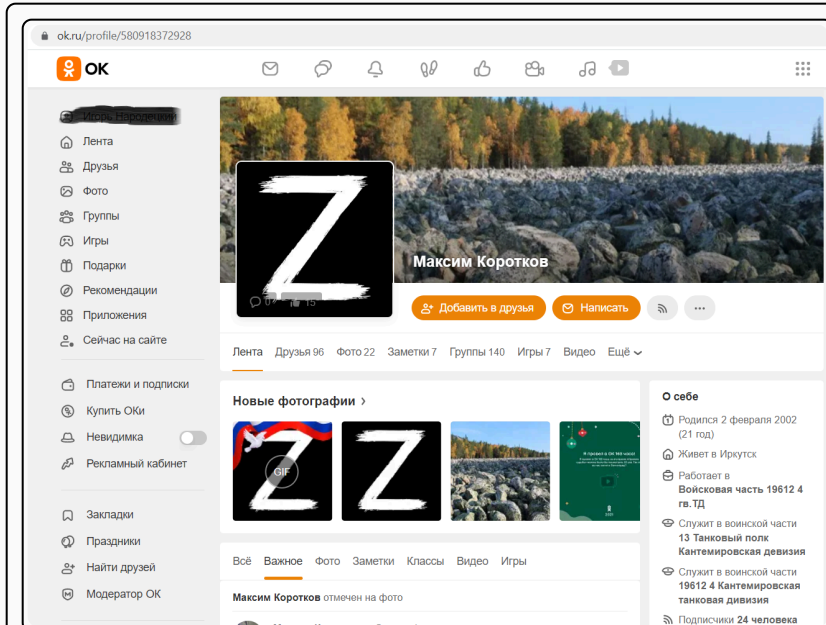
ok.ru/profile/580918372928

OK

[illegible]

Лента
Друзья
Фото
Группы
Игры
Подарки
Рекомендации
Приложения
Сейчас на сайте

Платежи и подписки
Купить ОКи
Невидимка
Рекламный кабинет

Закладки
Праздники
Найти друзей
Модератор ОК

Z

0 15

Максим Коротков

Добавить в друзья
Написать

Лента Друзья 96 Фото 22 Заметки 7 Группы 140 Игры 7 Видео Ещё

Новые фотографии ›

GIF

Z

Z

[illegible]

О себе

Родился 2 февраля 2002 (21 год)

Живет в Иркутск

Работает в Войсковая часть 19612 4 гв.ТД

Служит в воинской части 13 Танковый полк Кантемировская девизия

Служит в воинской части 19612 4 Кантемировская танковая дивизия

Подписчики 24 человека

Всё Важное Фото Заметки Классы Видео Игры

Максим Коротков отмечен на фото